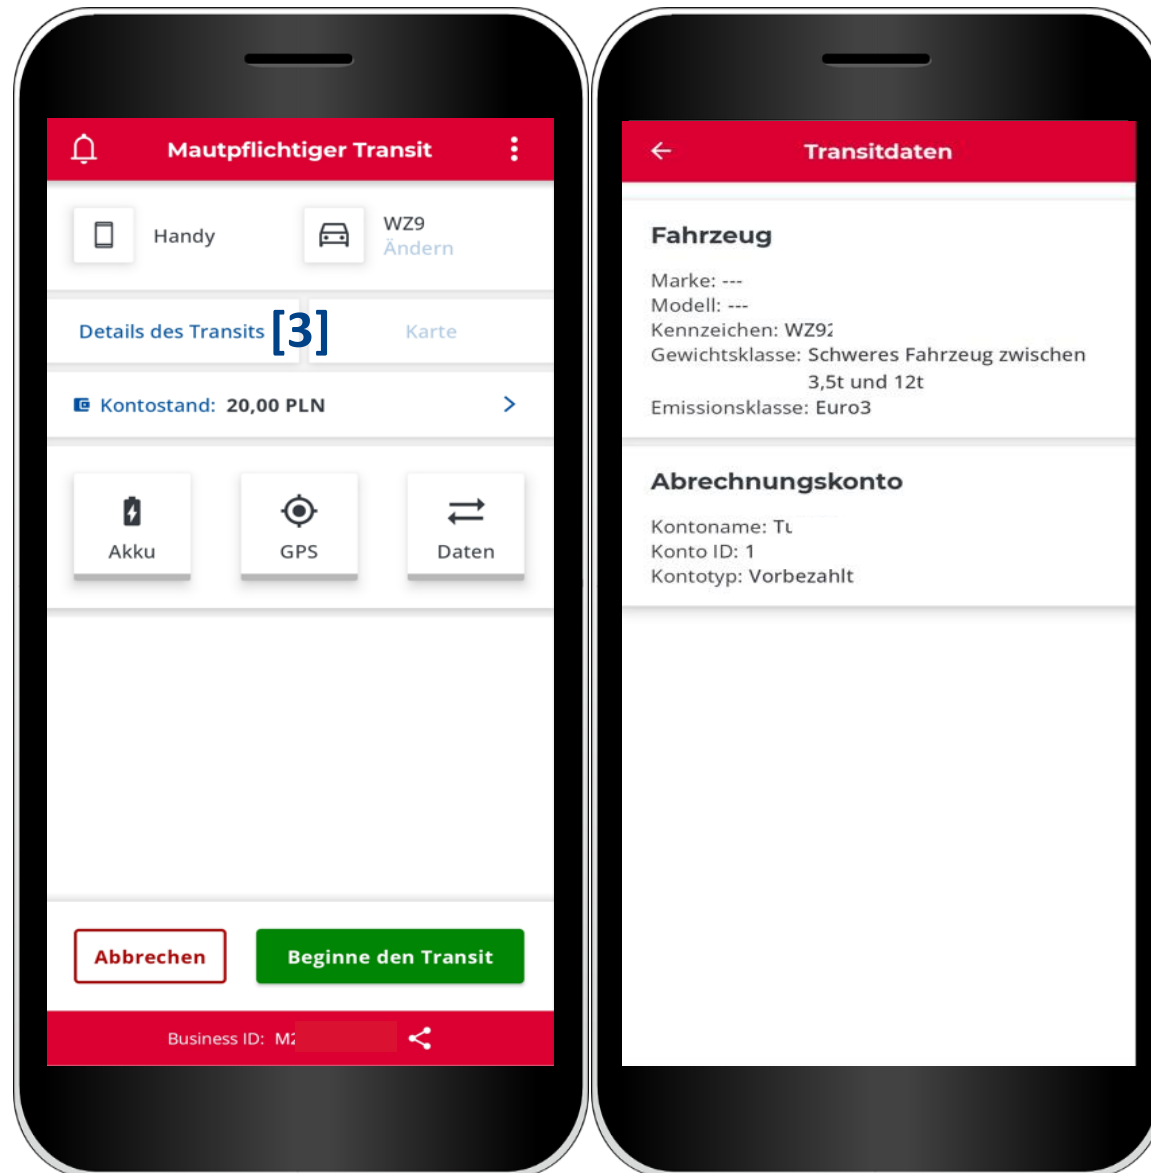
Mautpflichtiger Transit

Handy

WZ9
Ändern

Details des Transits [3]

Karte

Kontostand: 20,00 PLN

Akku

GPS

Daten

Abbrechen

Beginne den Transit

Business ID: M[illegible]

Transitdaten

Fahrzeug

Marke: ---
Modell: ---
Kennzeichen: WZ9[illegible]
Gewichtsklasse: Schweres Fahrzeug zwischen 3,5t und 12t
Emissionsklasse: Euro3

Abrechnungskonto

Kontoname: T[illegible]
Konto ID: 1
Kontotyp: Vorbezahlt